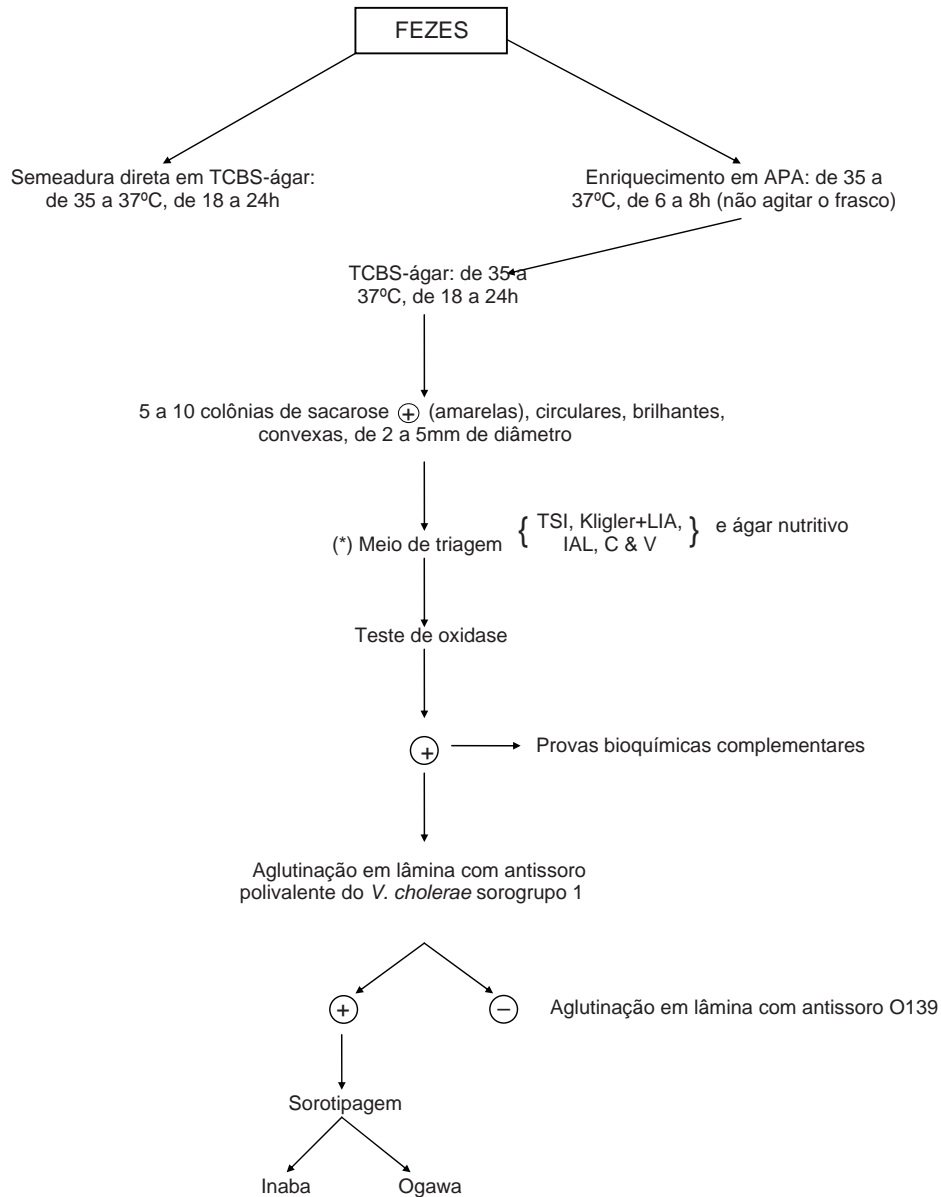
FEZES

Semeadura direta em TCBS-ágar: de 35 a 37ºC, de 18 a 24h

Enriquecimento em APA: de 35 a 37ºC, de 6 a 8h (não agitar o frasco)

TCBS-ágar: de 35 a 37ºC, de 18 a 24h

5 a 10 colônias de sacarose $\oplus$ (amarelas), circulares, brilhantes, convexas, de 2 a 5mm de diâmetro

(*) Meio de triagem $\left\{ \begin{matrix} \text{TSI, Kligler+LIA,} \\ \text{IAL, C \& V} \end{matrix} \right\}$ e ágar nutritivo

Teste de oxidase

$\oplus$ Provas bioquímicas complementares

Aglutinação em lâmina com antissoro polivalente do *V. cholerae* sorogrupo 1

$\oplus$

$\ominus$ Aglutinação em lâmina com antissoro O139

Sorotipagem

Inaba

Ogawa